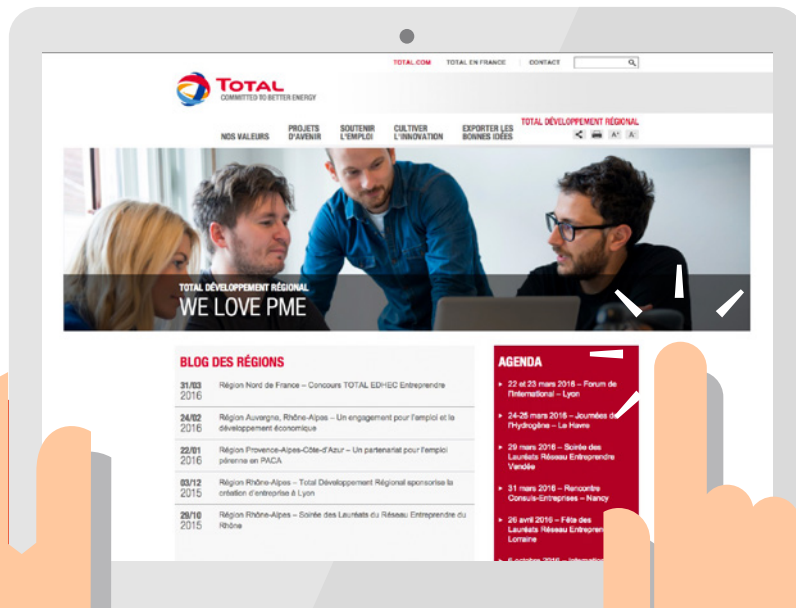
TOTAL.COM TOTAL EN FRANCE CONTACT

TOTAL
COMMITTED TO BETTER ENERGY

NOS VALEURS
PROJETS D'AVENIR
SOUTENIR L'EMPLOI
CULTIVER L'INNOVATION
EXPORTER LES BONNES IDÉES
TOTAL DÉVELOPPEMENT RÉGIONAL

A+ A-

TOTAL DÉVELOPPEMENT RÉGIONAL
WE LOVE PME

BLOG DES RÉGIONS

31/03 2016 Région Nord de France – Concours TOTAL EDHEC Entreprendre

24/02 2016 Région Auvergne, Rhône-Alpes – Un engagement pour l'emploi et le développement économique

22/01 2016 Région Provence-Alpes-Côte-d'Azur – Un partenariat pour l'emploi pérenne en PACA

03/12 2015 Région Rhône-Alpes – Total Développement Régional sponsorise la création d'entreprise à Lyon

29/10 2015 Région Rhône-Alpes – Soirée des Lauréats du Réseau Entreprendre du Rhône

AGENDA

22 et 23 mars 2016 – Forum de l'International – Lyon

24-25 mars 2016 – Journées de l'Hydrogène – Le Havre

29 mars 2016 – Soirée des Lauréats Réseau Entreprendre Vendée

31 mars 2016 – Rencontre Consuls-Entreprises – Nancy

26 avril 2016 – Fête des Lauréats Réseau Entreprend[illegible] Lorraine

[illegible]